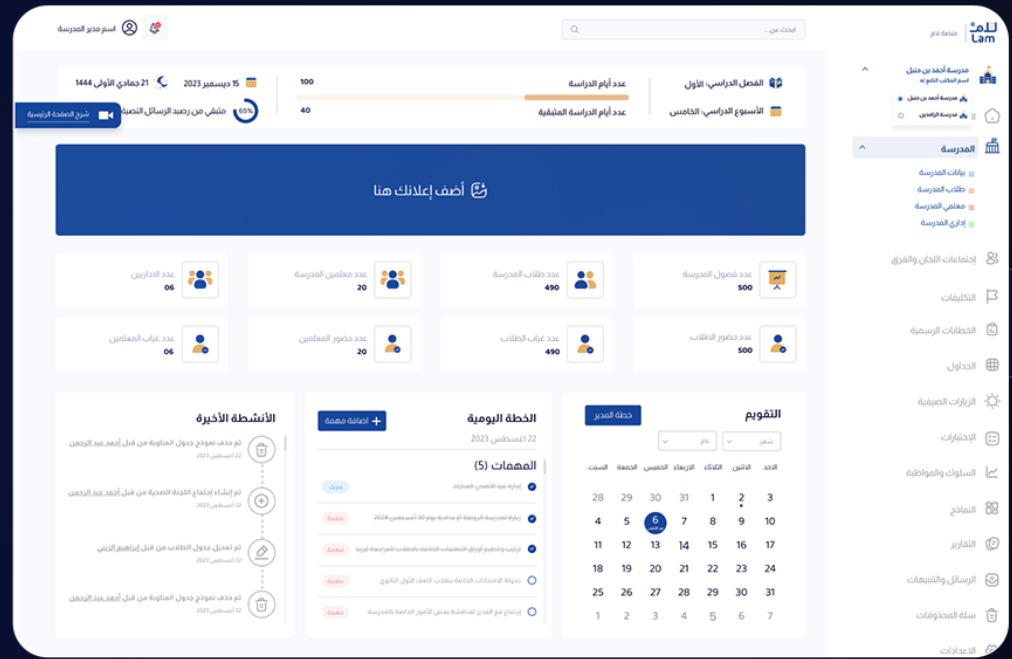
لَـلْمّ Lam
منصة لام

ابحث عن ..

اسم مدير المدرسة

مدرسة أحمد بن حنبل
اسم المكتب التابع له
مدرسة أحمد بن حنبل
مدرسة الراشدين

المدرسة
بيانات المدرسة
طلاب المدرسة
معلمي المدرسة
إداري المدرسة
إجتماعات اللجان والفرق
التكليفات
الخطابات الرسمية
الجداول
الزيارات الصيفية
الإختبارات
السلوك والمواظبة
النماذج
التقارير
الرسائل والتنبيهات
سلة المحذوفات
الاعدادات

الفصل الدراسي: الأول
الأسبوع الدراسي: الخامس
عدد أيام الدراسة 100
عدد أيام الدراسة المتبقية 40
15 ديسمبر 2023
21 جمادي الأولى 1444
65% متبقي من رصيد الرسائل النصية
شرح الصفحة الرئيسية

أضف إعلانك هنا

عدد فصول المدرسة 500
عدد طلاب المدرسة 490
عدد معلمين المدرسة 20
عدد الاداريين 06
عدد حضور الطلاب 500
عدد غياب الطلاب 490
عدد حضور المعلمين 20
عدد غياب المعلمين 06

التقويم
خطة المدير
شهر
عام
| الاحد | الاثنين | الثلاثاء | الاربعاء | الخميس | الجمعة | السبت |
|---|---|---|---|---|---|---|
| 3 | 2 | 1 | 31 | 30 | 29 | 28 |
| 10 | 9 | 8 | 7 | 6 | 5 | 4 |
| 17 | 16 | 15 | 14 | 13 | 12 | 11 |
| 24 | 23 | 22 | 21 | 20 | 19 | 18 |
| 31 | 30 | 29 | 28 | 27 | 26 | 25 |
| 7 | 6 | 5 | 4 | 3 | 2 | 1 |

الخطة اليومية
22 اغسطس 2023
اضافة مهمة
المهمات (5)
إدارة عبد الأصمعي المباراة
إدارة المدرسة اليومية الاستعداد يوم 30 أغسطس 2024
ترتيب وتنظيم أوراق المعلومات الخاصة بالطلاب المراجعة قريبا
جدولة الإختبارات الخاصة بطلاب الصف الأول الثانوي
إجتماع مع المدير لمناقشة بعض الأمور الخاصة بالمدرسة
جديد
مهمة
مهمة
مهمة
مهمة

الأنشطة الأخيرة
تم حذف نموذج جدول المناوبة من قبل أحمد عبد الرحمن
22 أغسطس 2023
تم إنشاء إجتماع اللجنة الصحية من قبل أحمد عبد الرحمن
22 أغسطس 2023
تم تعديل جدول الطلاب من قبل إبراهيم الزيني
22 أغسطس 2023
تم حذف نموذج جدول المناوبة من قبل أحمد عبد الرحمن
22 أغسطس 2023